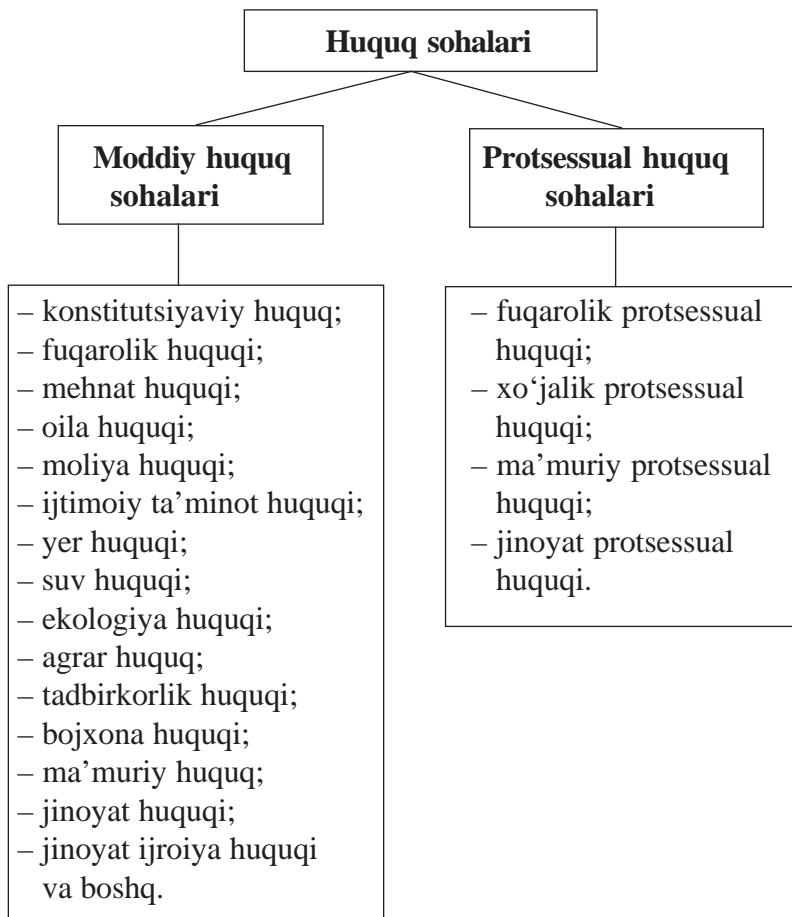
Huquq sohalari

Moddiy huquq sohalari

– konstitutsiyaviy huquq;
– fuqarolik huquqi;
– mehnat huquqi;
– oila huquqi;
– moliya huquqi;
– ijtimoiy ta’minot huquqi;
– yer huquqi;
– suv huquqi;
– ekologiya huquqi;
– agrar huquq;
– tadbirkorlik huquqi;
– bojxona huquqi;
– ma’muriy huquq;
– jinoyat huquqi;
– jinoyat ijroiya huquqi va boshq.

Protsessual huquq sohalari

– fuqarolik protsessual huquqi;
– xo‘jalik protsessual huquqi;
– ma’muriy protsessual huquqi;
– jinoyat protsessual huquqi.